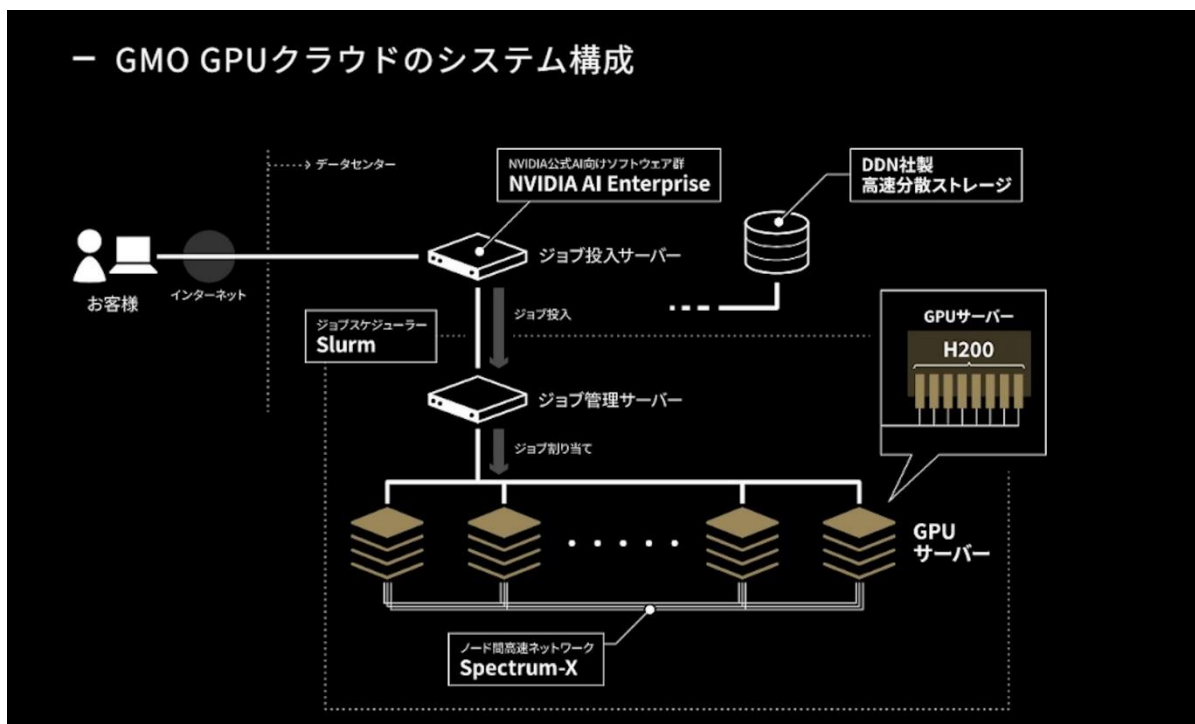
ー GMO GPUクラウドのシステム構成

データセンター

NVIDIA公式AI向けソフトウェア群
NVIDIA AI Enterprise

DDN社製
高速分散ストレージ

お客様

インターネット

ジョブ投入サーバー

ジョブ投入

ジョブスケジューラー
Slurm

GPUサーバー
H200

ジョブ管理サーバー

ジョブ割り当て

GPU
サーバー

ノード間高速ネットワーク
Spectrum-X